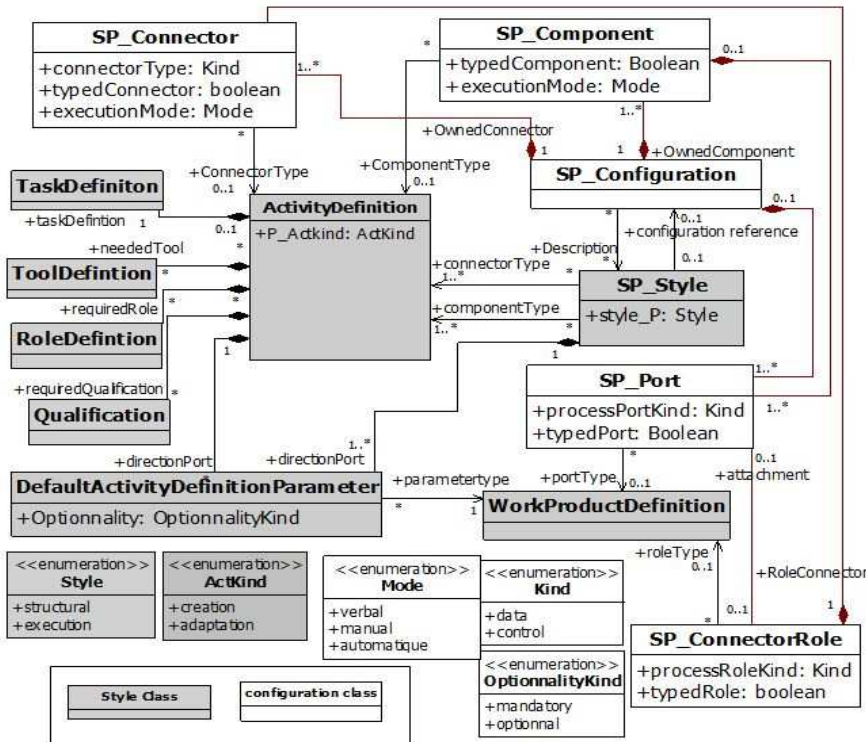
SP_Connector
+connectorType: Kind
+typedConnector: boolean
+executionMode: Mode

SP_Component
+typedComponent: Boolean
+executionMode: Mode

0..1
1..*
*
1..*
+OwnedConnector
1
1
+OwnedComponent
*
+ConnectorType
0..1
+ComponentType
0..1

SP_Configuration
0..1

TaskDefiniton
+taskDefintion 1
0..1

ActivityDefinition
+P_Actkind: ActKind

+neededTool
*
ToolDefintion *
+requiredRole
*
RoleDefintion
1
+requiredQualification *
Qualification

*
+Description
*
+configuration reference
0..1
0..1
+connectorType
1..*
*
SP_Style
+style_P: Style
+componentType
1..*
*
1

SP_Port
+processPortKind: Kind
+typedPort: Boolean
1..*
1..*

1..*
+directionPort
+directionPort
+parametertype
+portType
0..1
0..1
+attachment

DefaultActivityDefinitionParameter
+Optionnality: OptionnalityKind
*
1
WorkProductDefinition

+roleType
0..1
+RoleConnector
*
0..1
1

<<enumeration>>
Style
+structural
+execution

<<enumeration>>
ActKind
+creation
+adaptation

<<enumeration>>
Mode
+verbal
+manual
+automatique

<<enumeration>>
Kind
+data
+control

<<enumeration>>
OptionnalityKind
+mandatory
+optionnal

SP_ConnectorRole
+processRoleKind: Kind
+typedRole: boolean

Style Class
configuration class